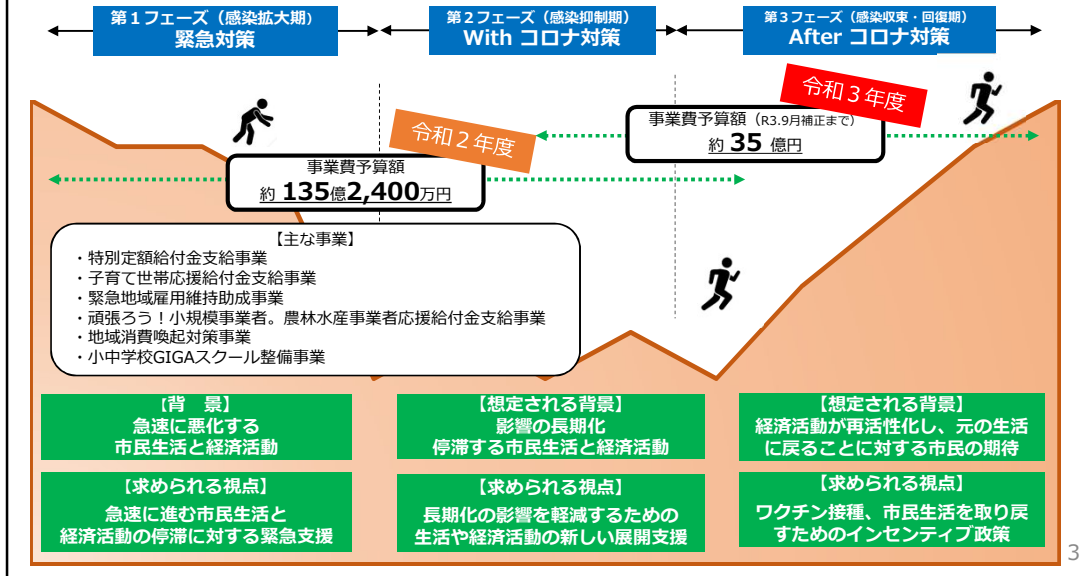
第１フェーズ（感染拡大期）
緊急対策

第２フェーズ（感染抑制期）
With コロナ対策

第３フェーズ（感染収束・回復期）
After コロナ対策

令和３年度

事業費予算額（R3.9月補正まで）
約 35 億円

令和２年度

事業費予算額
約 135億2,400万円

【主な事業】
・特別定額給付金支給事業
・子育て世帯応援給付金支給事業
・緊急地域雇用維持助成事業
・頑張ろう！小規模事業者。農林水産事業者応援給付金支給事業
・地域消費喚起対策事業
・小中学校GIGAスクール整備事業

【背　景】
急速に悪化する
市民生活と経済活動

【求められる視点】
急速に進む市民生活と
経済活動の停滞に対する緊急支援

【想定される背景】
影響の長期化
停滞する市民生活と経済活動

【求められる視点】
長期化の影響を軽減するための
生活や経済活動の新しい展開支援

【想定される背景】
経済活動が再活性化し、元の生活
に戻ることに対する市民の期待

【求められる視点】
ワクチン接種、市民生活を取り戻
すためのインセンティブ政策

3